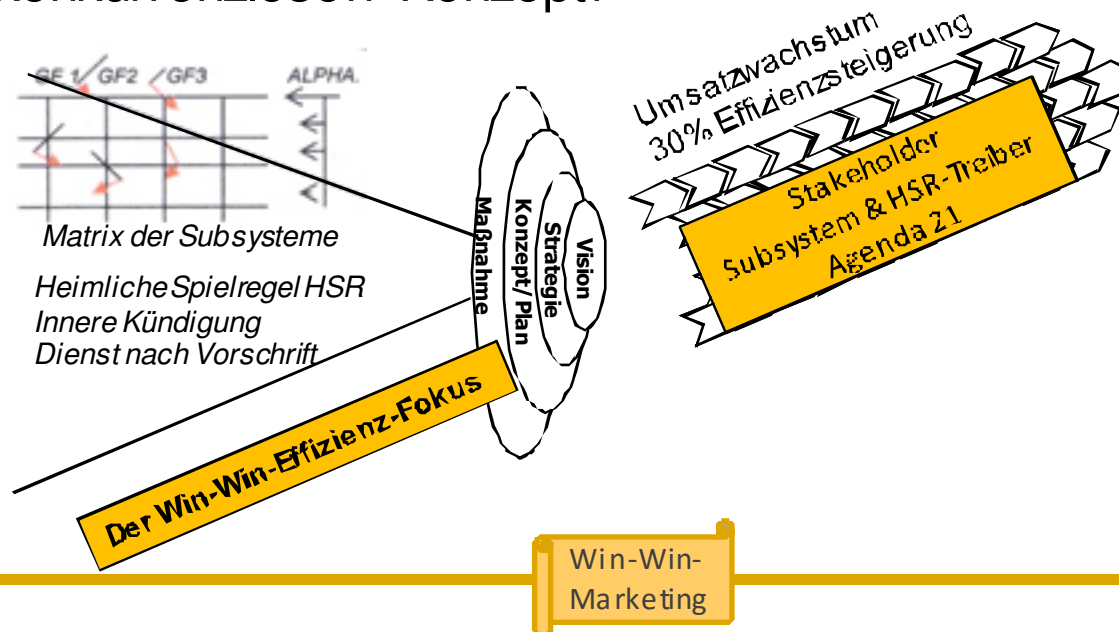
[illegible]

GF 1 GF2 GF3 ALPHA.

Matrix der Subsysteme

Heimliche Spielregel HSR
Innere Kündigung
Dienst nach Vorschrift

Maßnahme
Konzept/Plan
Strategie
Vision

Umsatzwachstum
30% Effizienzsteigerung

Stakeholder
Subsystem & HSR-Treiber
Agenda 21

Der Win-Win-Effizienz-Fokus

Win-Win-
Marketing